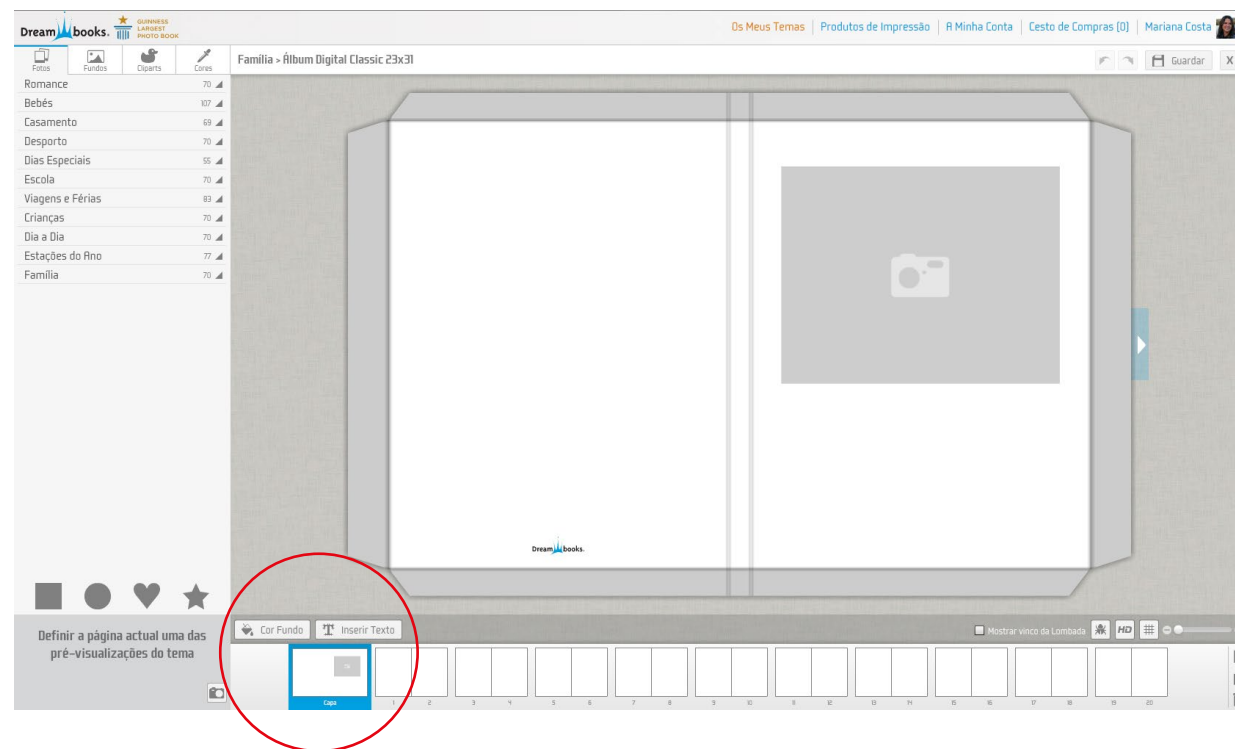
Dreambooks. GUINNESS LARGEST PHOTO BOOK

Os Meus Temas | Produtos de Impressão | A Minha Conta | Cesto de Compras (0) | Mariana Costa

Fotos Fundos Cliparts Cores

Família > Álbum Digital Classic 23x31

Guardar X

Romance 70
Bebés 107
Casamento 69
Desporto 70
Dias Especiais 55
Escola 70
Viagens e Férias 83
Crianças 70
Dia a Dia 70
Estações do Ano 77
Família 70

Dreambooks.

Definir a página actual uma das pré-visualizações do tema

Cor Fundo
Inserir Texto

Mostrar vinco da Lombada
HD

Capa 1 2 3 4 5 6 7 8 9 10 11 12 13 14 15 16 17 18 19 20